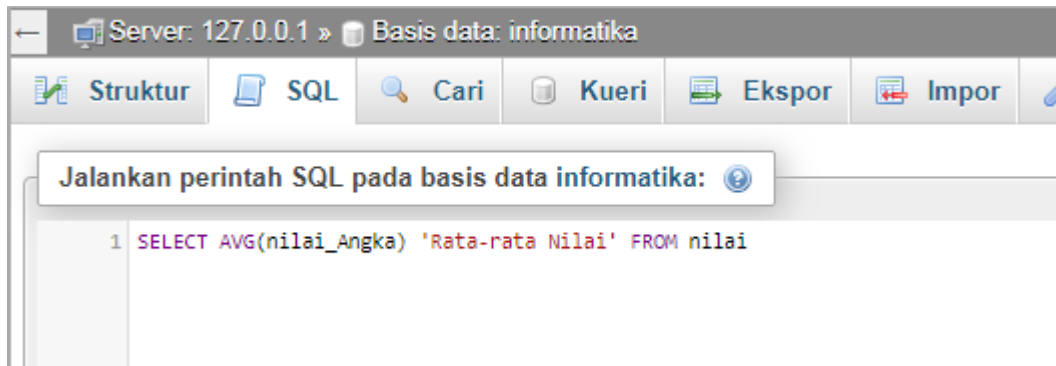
← Server: 127.0.0.1 » Basis data: informatika

Struktur | SQL | Cari | Kueri | Ekspor | Impor

Jalankan perintah SQL pada basis data informatika:

1 SELECT AVG(nilai_Angka) 'Rata-rata Nilai' FROM nilai